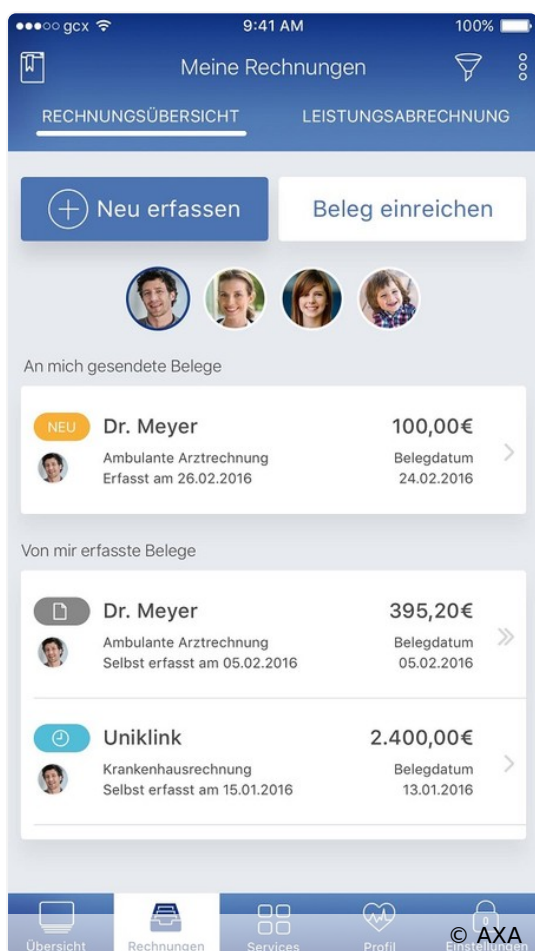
●●●○○ gcx 9:41 AM 100%

Meine Rechnungen

RECHNUNGSÜBERSICHT LEISTUNGSABRECHNUNG

Neu erfassen

Beleg einreichen

An mich gesendete Belege

NEU Dr. Meyer 100,00€
Ambulante Arztrechnung Belegdatum
Erfasst am 26.02.2016 24.02.2016

Von mir erfasste Belege

Dr. Meyer 395,20€
Ambulante Arztrechnung Belegdatum
Selbst erfasst am 05.02.2016 05.02.2016

Uniklink 2.400,00€
Krankenhausrechnung Belegdatum
Selbst erfasst am 15.01.2016 13.01.2016

Übersicht Rechnungen Services Profil Einstellungen

© AXA